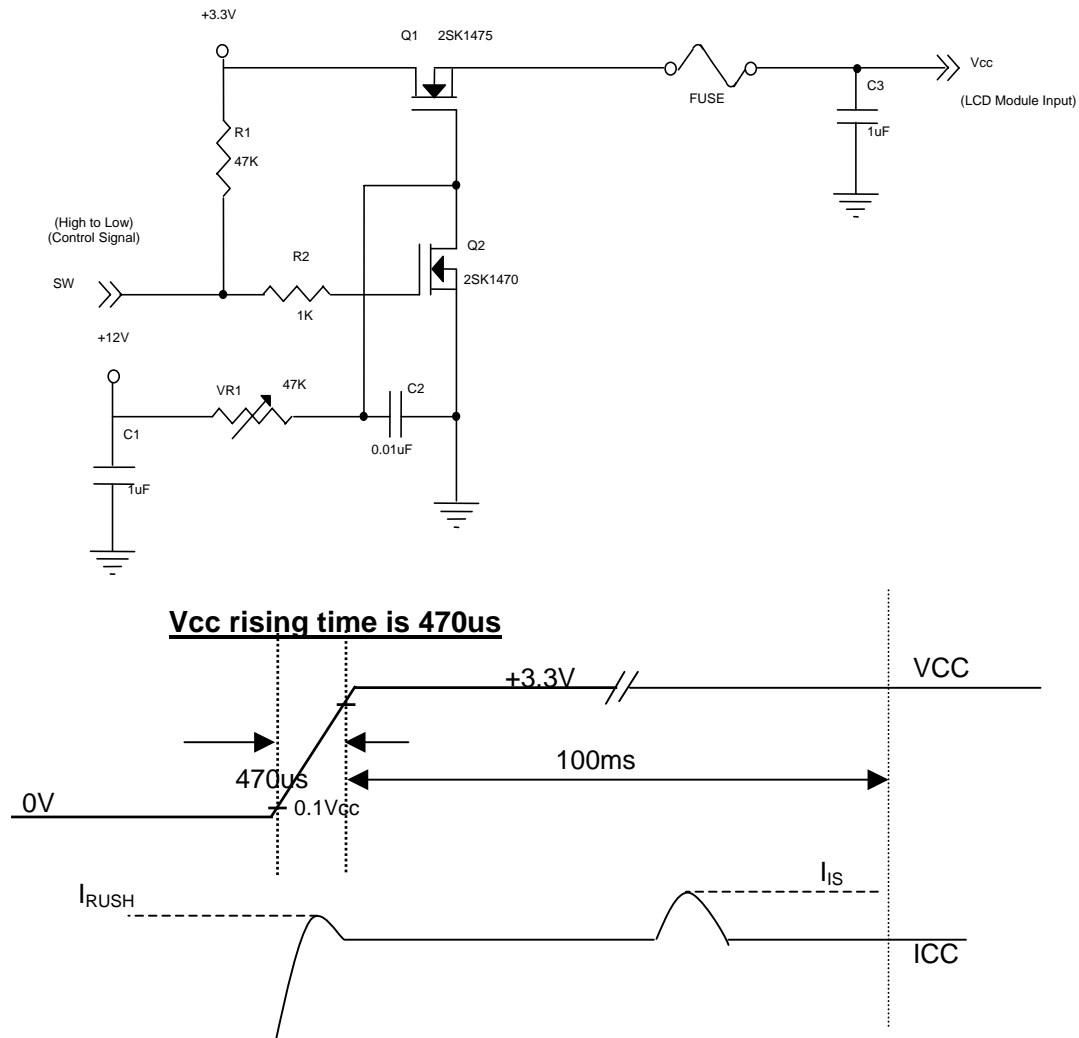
+3.3V

Q1 2SK1475

FUSE

C3

Vcc

(LCD Module Input)

1uF

R1

47K

(High to Low)
(Control Signal)

Q2

R2

SW

2SK1470

1K

+12V

VR1

47K

C2

C1

0.01uF

1uF

Vcc rising time is 470us

+3.3V

VCC

470us

100ms

0V

0.1Vcc

$I_{RUSH}$

$I_{IS}$

ICC